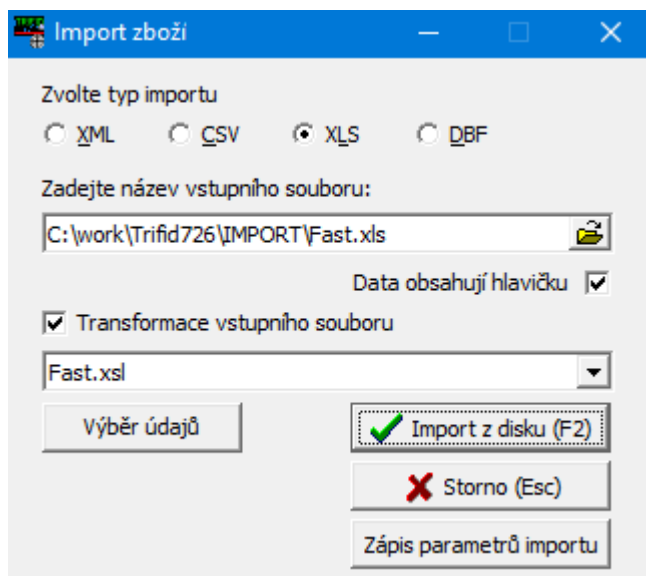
Import zboží

Zvolte typ importu

XML CSV XLS DBF

Zadejte název vstupního souboru:

C:\work\Trifid726\IMPORT\Fast.xls

Data obsahují hlavičku

Transformace vstupního souboru

Fast.xsl

Výběr údajů

Import z disku (F2)

Storno (Esc)

Zápis parametrů importu